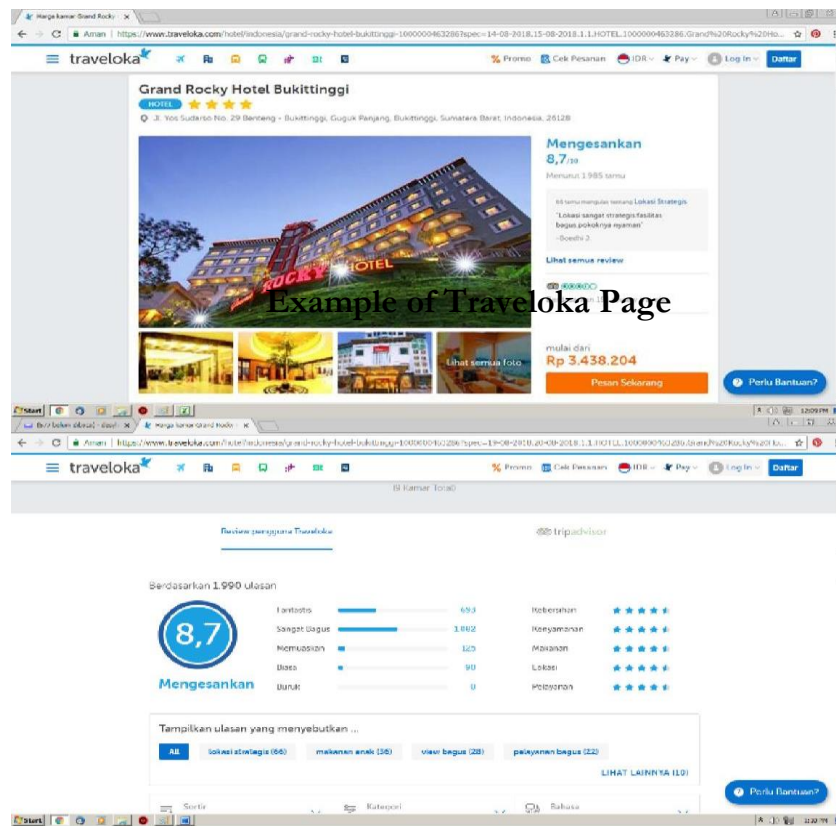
Harga kamar Grand Rocky ×

← → C Aman | https://www.traveloka.com/hotel/indonesia/grand-rocky-hotel-bukittinggi-1000000463286?spec=14-08-2018.15-08-2018.1.1.HOTEL.1000000463286.Grand%20Rocky%20Ho...

traveloka

% Promo Cek Pesanan IDR Pay Log In Daftar

Grand Rocky Hotel Bukittinggi

HOTEL

Jl. Yos Sudarso No. 29 Benteng - Bukittinggi, Guguk Panjang, Bukittinggi, Sumatera Barat, Indonesia, 26128

Mengesankan

8,7/10

Menurut 1.985 tamu

66 tamu menyukai tentang Lokasi Strategis

"Lokasi sangat strategis fasilitas bagus,pokoknya epaman"

- Boedhi 2.

Lihat semua review

Example of Traveloka Page

Lihat semua foto

mulai dari

Rp 3.438.204

Pesan Sekarang

Perlu Bantuan?

Start

12:09 PM

Bu'ri bahan skripsi - dasyh × Harga kamar Grand Rocky ×

← → C Aman | https://www.traveloka.com/hotel/indonesia/grand-rocky-hotel-bukittinggi-1000000463286?spec=19-08-2018.20-08-2018.1.1.HOTEL.1000000463286.Grand%20Rocky%20Ho...

traveloka

% Promo Cek Pesanan IDR Pay Log In Daftar

(1 Kamar Total)

Review pengguna Traveloka

tripadvisor

Berdasarkan 1.990 ulasan

8,7

Mengesankan

| Fantastis | 693 | Kebersihan |
|---|---|---|
| Sangat Bagus | 1.082 | Kenyamanan |
| Memuaskan | 125 | Makanan |
| Biasa | 90 | Lokasi |
| Buruk | 0 | Pelayanan |

Tampilkan ulasan yang menyebutkan ...

All lokasi strategis (66) makanan enak (36) view bagus (28) pelayanan bagus (22)

LIHAT LAINNYA (10)

Sortir Kategori Bahasa

Perlu Bantuan?

Start

11:32 PM